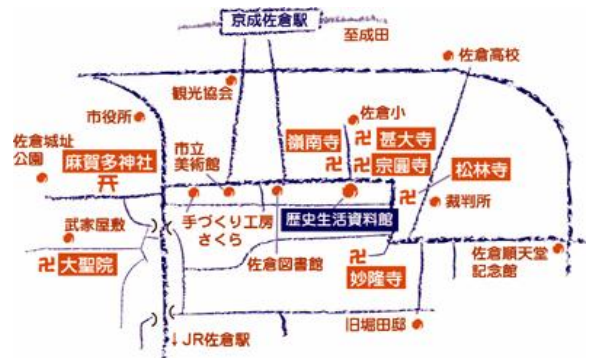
京成佐倉駅
至成田
佐倉高校
観光協会
市役所
佐倉小
佐倉城址公園
市立美術館
嶺南寺
甚大寺
麻賀多神社
宗圓寺
松林寺
裁判所
武家屋敷
手づくり工房さくら
歴史生活資料館
大聖院
佐倉図書館
妙隆寺
佐倉順天堂記念館
旧堀田邸
↓JR佐倉駅